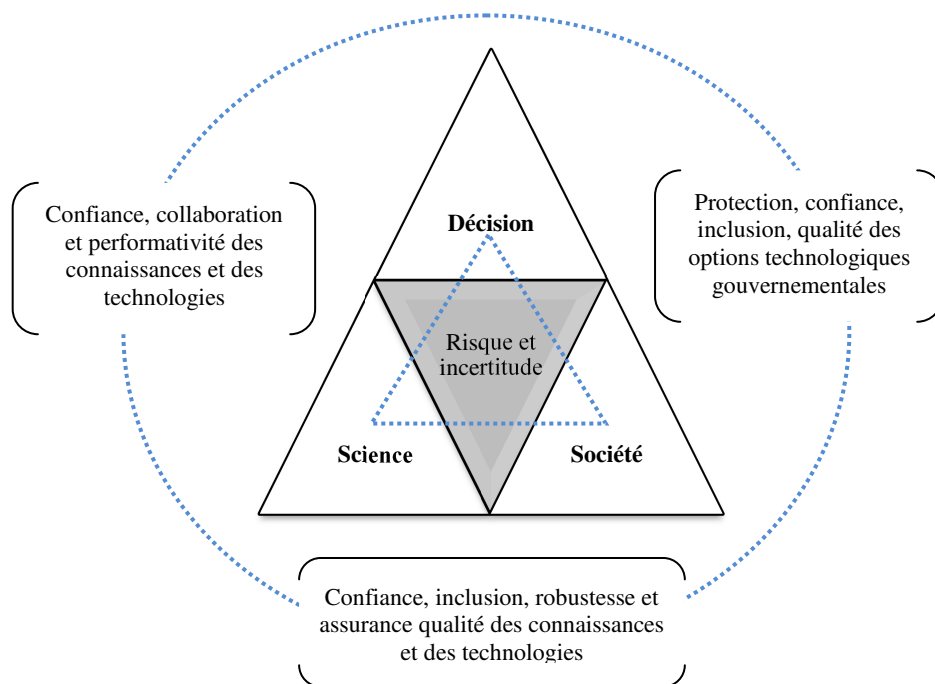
Confiance, collaboration et performativité des connaissances et des technologies

Décision

Protection, confiance, inclusion, qualité des options technologiques gouvernementales

Risque et incertitude

Science

Société

Confiance, inclusion, robustesse et assurance qualité des connaissances et des technologies